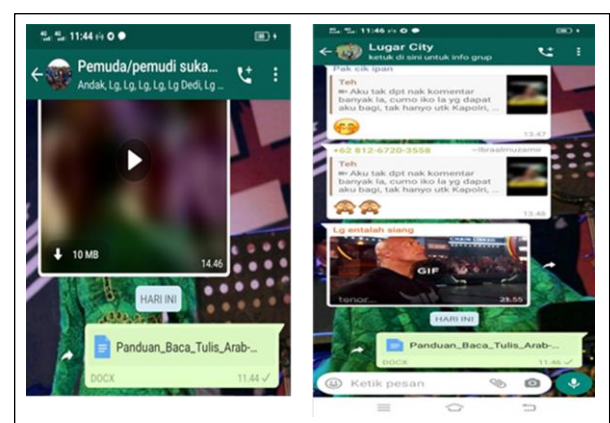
11:44

Pemuda/pemudi suka...

Andak, Lg, Lg, Lg, Lg, Lg Dedi, Lg ...

10 MB

14.46

HARI INI

Panduan_Baca_Tulis_Arab-...

DOCX

11.44

11:46

Lugar City

ketuk di sini untuk info grup

Pak cik ipan

Teh

Aku tak dpt nak komentar banyak la, cumo iko la yg dapat aku bagi, tak hanyo utk Kapolri, ...

13.47

+62 812-6720-3558

~Ibrasimuzamir

Teh

Aku tak dpt nak komentar banyak la, cumo iko la yg dapat aku bagi, tak hanyo utk Kapolri, ...

13.48

Lg entalah siang

GIF

tenor

28.55

HARI INI

Panduan_Baca_Tulis_Arab-...

DOCX

11.46

Ketik pesan